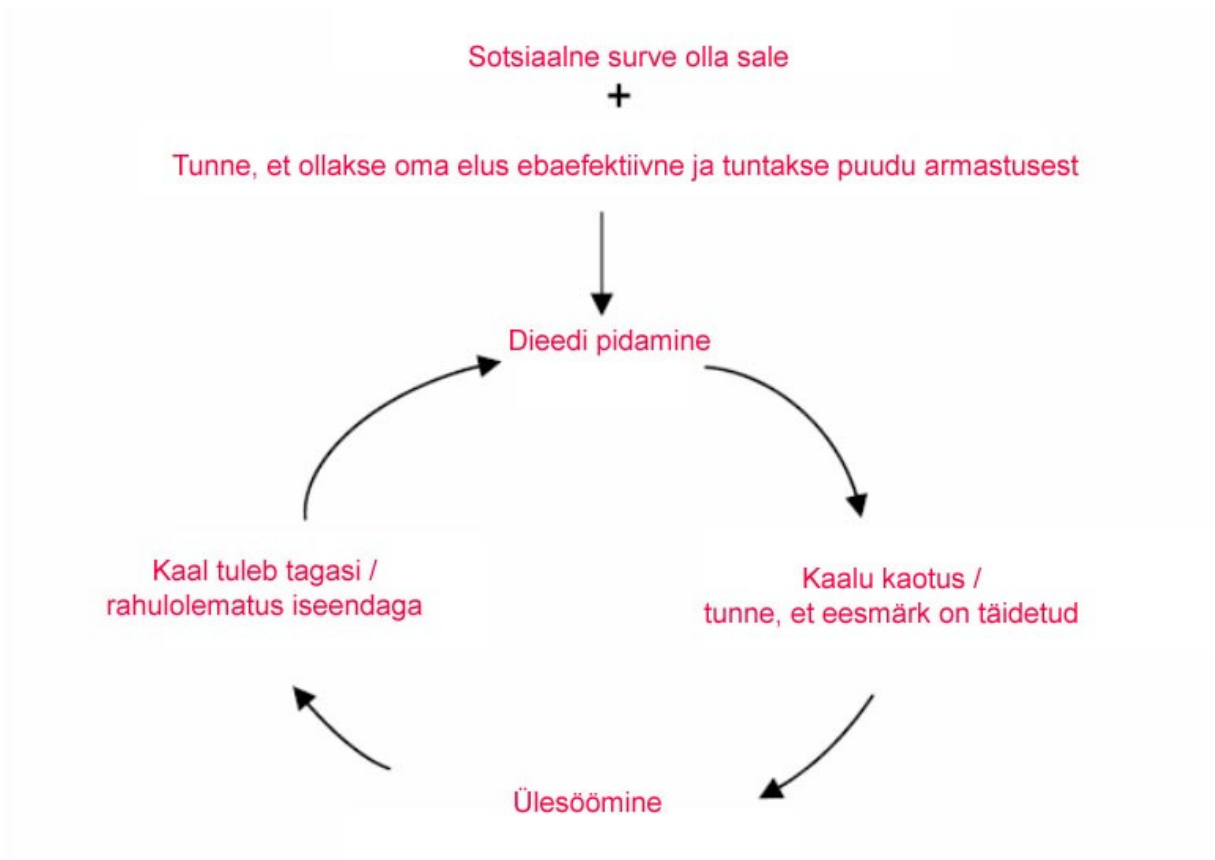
Sotsiaalne surve olla sale
+
Tunne, et ollakse oma elus ebaefektiivne ja tuntakse puudu armastusest

Dieedi pidamine

Kaalu kaotus / tunne, et eesmärk on täidetud

Ülesöömine

Kaal tuleb tagasi / rahulolematus iseendaga